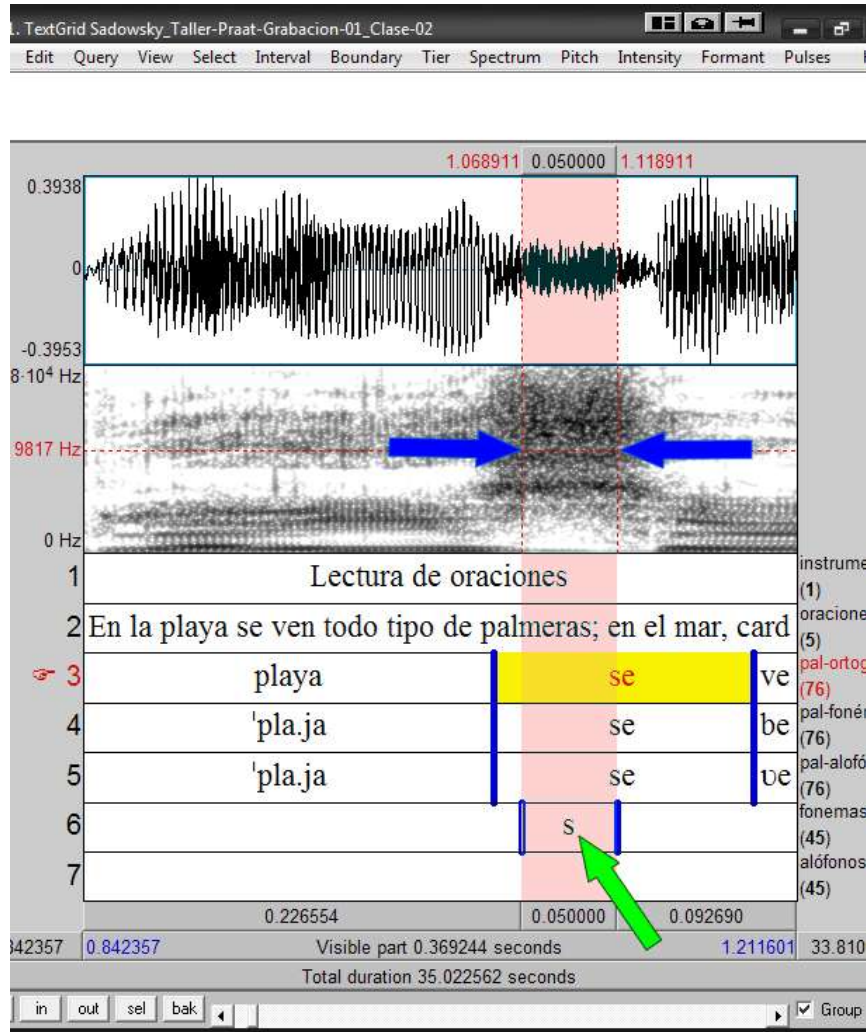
1. TextGrid Sadowsky_Taller-Praat-Grabacion-01_Clase-02

Edit Query View Select Interval Boundary Tier Spectrum Pitch Intensity Formant Pulses

1.068911 0.050000 1.118911

0.3938

0

-0.3953

$8 \cdot 10^4$ Hz

9817 Hz

0 Hz

1 Lectura de oraciones

2 En la playa se ven todo tipo de palmeras; en el mar, card

3 playa se ve

4 ˈpla.ja se be

5 ˈpla.ja se υe

6 s

7

instrume (1)

oracione (5)

pal-ortog (76)

pal-foné (76)

pal-alofó (76)

fonemas (45)

alófonos (45)

0.226554 0.050000 0.092690

842357 0.842357 Visible part 0.369244 seconds 1.211601 33.810

Total duration 35.022562 seconds

in out sel bak

Group